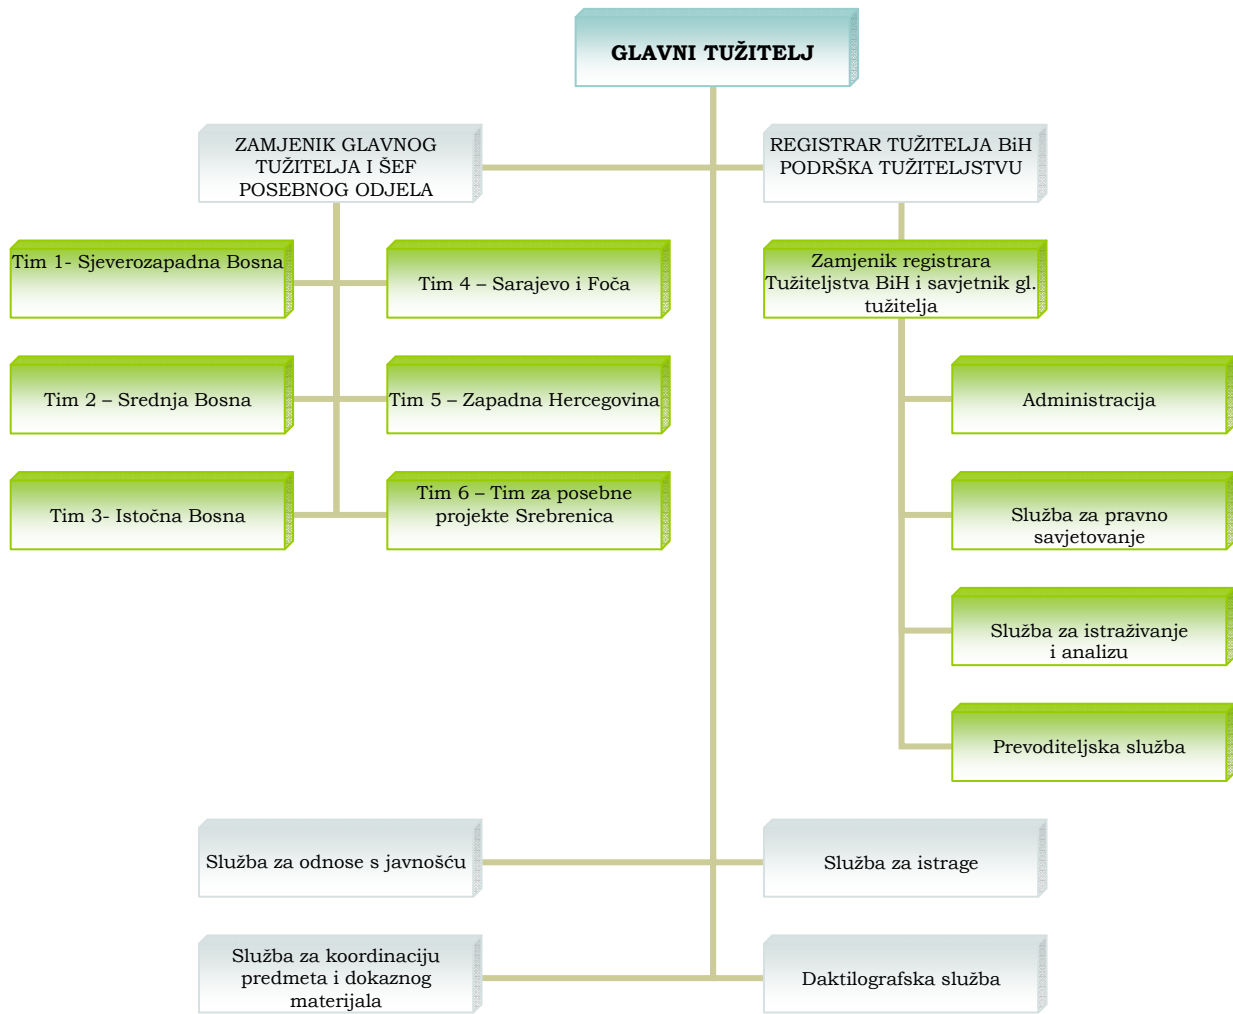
GLAVNI TUŽITELJ

ZAMJENIK GLAVNOG TUŽITELJA I ŠEF POSEBNOG ODJELA

REGISTRAR TUŽITELJA BiH PODRŠKA TUŽITELJSTVU

Tim 1- Sjeverozapadna Bosna

Tim 4 – Sarajevo i Foča

Zamjenik registrara Tužiteljstva BiH i savjetnik gl. tužitelja

Tim 2 – Srednja Bosna

Tim 5 – Zapadna Hercegovina

Administracija

Tim 3- Istočna Bosna

Tim 6 – Tim za posebne projekte Srebrenica

Služba za pravno savjetovanje

Služba za istraživanje i analizu

Prevoditeljska služba

Služba za odnose s javnošću

Služba za istrage

Služba za koordinaciju predmeta i dokaznog materijala

Daktilografska služba